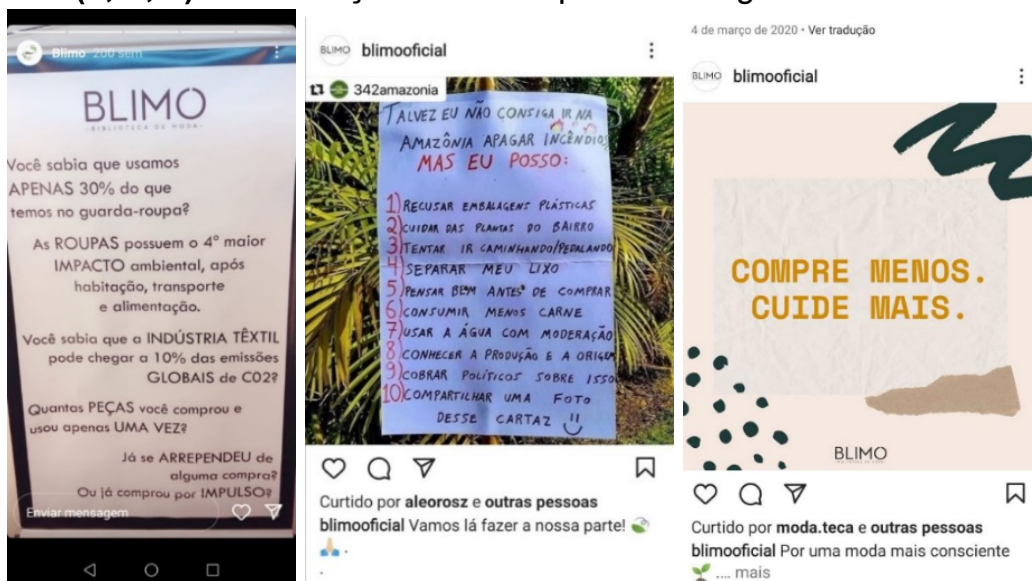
Blimo 20d sem

BLIMO
BIBLIOTECA DE MODA

Você sabia que usamos APENAS 30% do que temos no guarda-roupa?

As ROUPAS possuem o 4° maior IMPACTO ambiental, após habitação, transporte e alimentação.

Você sabia que a INDÚSTRIA TÊXTIL pode chegar a 10% das emissões GLOBAIS de C02?

Quantas PEÇAS você comprou e usou apenas UMA VEZ?

Já se ARREPENDEU de alguma compra? Ou já comprou por IMPULSO?

Enviar mensagem

BLIMO blimoficial
342amazonia

TALVEZ EU NÃO CONSIGA IR NA AMAZÔNIA APAGAR INCÊNDIOS MAS EU POSSO:
1) RECUSAR EMBALAGENS PLÁSTICAS
2) CUIDAR DAS PLANTAS DO BAIRRO
3) TENTAR IR CAMINHANDO/PEDALANDO
4) SEPARAR MEU LIXO
5) PENSAR BEM ANTES DE COMPRAR
6) CONSUMIR MENOS CARNE
7) USAR A ÁGUA COM MODERAÇÃO
8) CONHECER A PRODUÇÃO E A ORIGEM
9) COBRAR POLÍTICOS SOBRE ISSO
10) COMPARTILHAR UMA FOTO DESSE CARTAZ !!

Curtido por aleorosz e outras pessoas
blimooficial Vamos lá fazer a nossa parte!

4 de março de 2020 • Ver tradução

BLIMO blimooficial

COMPRE MENOS.
CUIDE MAIS.

BLIMO
BIBLIOTECA DE MODA

Curtido por moda.teca e outras pessoas
blimooficial Por uma moda mais consciente ... mais